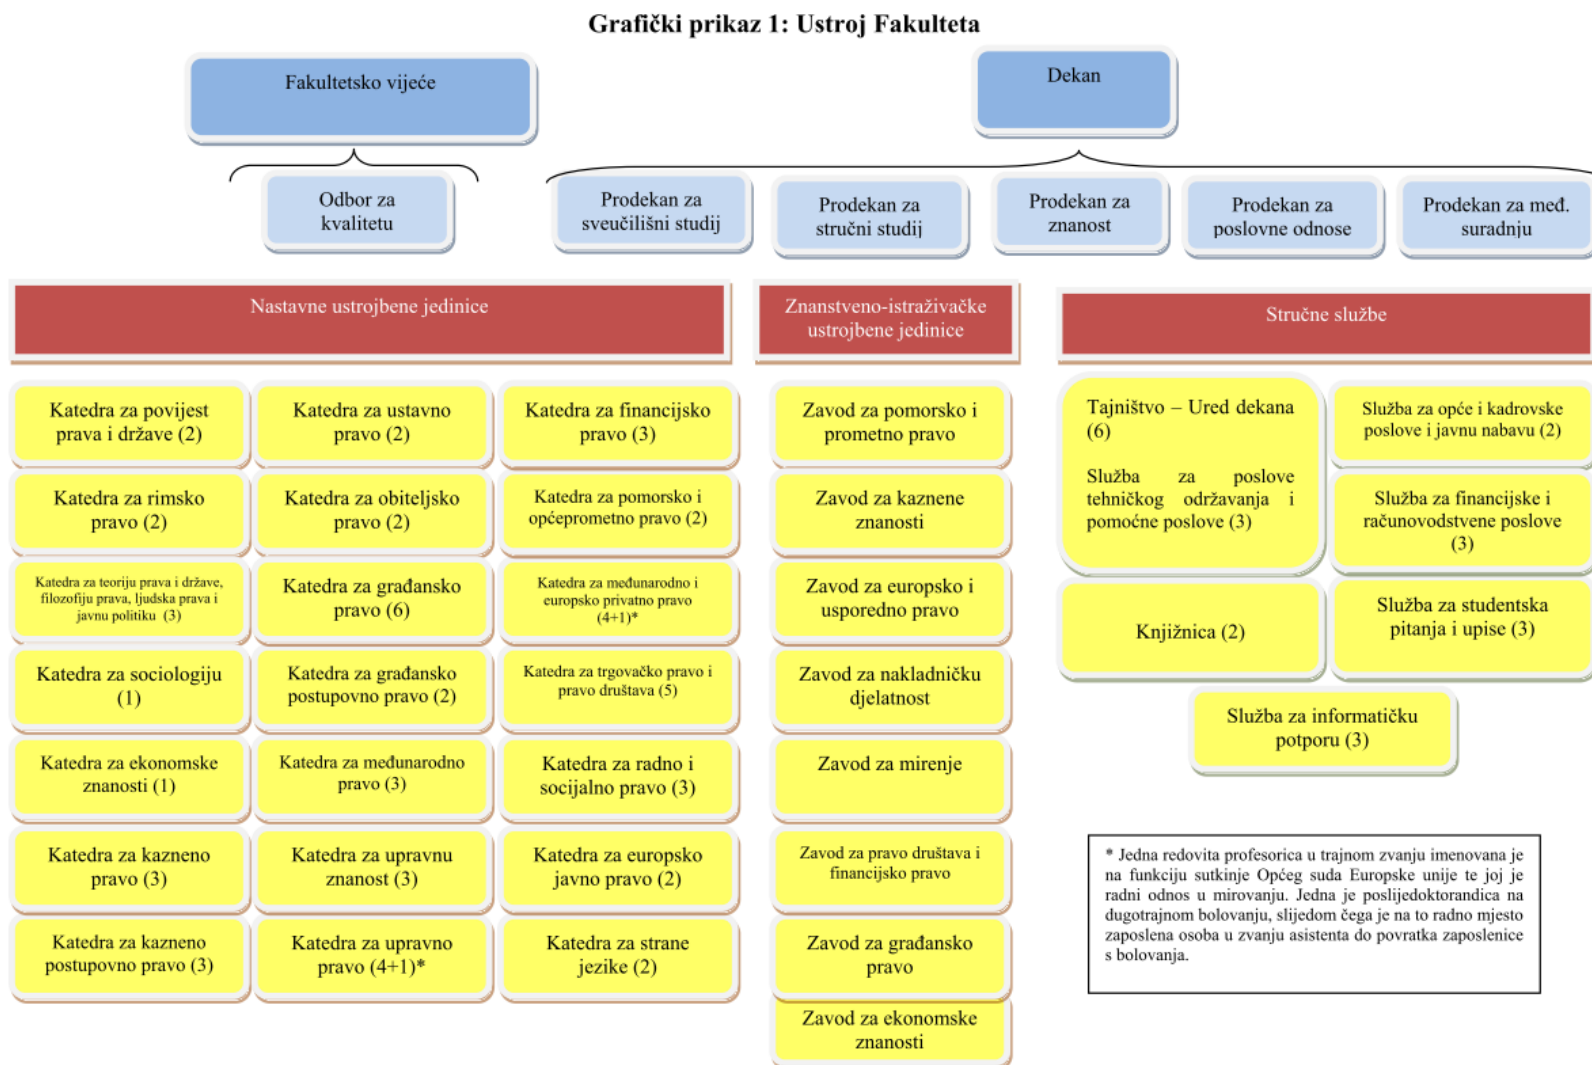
Grafički prikaz 1: Ustroj Fakulteta

Fakultetsko vijeće

Dekan

Odbor za kvalitetu

Prodekan za sveučilišni studij

Prodekan za stručni studij

Prodekan za znanost

Prodekan za poslovne odnose

Prodekan za međ. suradnju

Nastavne ustrojbene jedinice

Znanstveno-istraživačke ustrojbene jedinice

Stručne službe

Katedra za povijest prava i države (2)

Katedra za ustavno pravo (2)

Katedra za financijsko pravo (3)

Katedra za rimsko pravo (2)

Katedra za obiteljsko pravo (2)

Katedra za pomorsko i općeprometno pravo (2)

Katedra za teoriju prava i države, filozofiju prava, ljudska prava i javnu politiku (3)

Katedra za građansko pravo (6)

Katedra za međunarodno i europsko privatno pravo (4+1)*

Katedra za sociologiju (1)

Katedra za građansko postupovno pravo (2)

Katedra za trgovačko pravo i pravo društava (5)

Katedra za ekonomske znanosti (1)

Katedra za međunarodno pravo (3)

Katedra za radno i socijalno pravo (3)

Katedra za kazneno pravo (3)

Katedra za upravnu znanost (3)

Katedra za europsko javno pravo (2)

Katedra za kazneno postupovno pravo (3)

Katedra za upravno pravo (4+1)*

Katedra za strane jezike (2)

Zavod za pomorsko i prometno pravo

Zavod za kaznene znanosti

Zavod za europsko i usporedno pravo

Zavod za nakladničku djelatnost

Zavod za mirenje

Zavod za pravo društava i financijsko pravo

Zavod za građansko pravo

Zavod za ekonomske znanosti

Tajništvo – Ured dekana (6)

Služba za poslove tehničkog održavanja i pomoćne poslove (3)

Služba za opće i kadrovske poslove i javnu nabavu (2)

Služba za financijske i računovodstvene poslove (3)

Knjižnica (2)

Služba za studentska pitanja i upise (3)

Služba za informatičku potporu (3)

* Jedna redovita profesorica u trajnom zvanju imenovana je na funkciju sutkinje Općeg suda Europske unije te joj je radni odnos u mirovanju. Jedna je poslijedoktorandica na dugotrajnom bolovanju, slijedom čega je na to radno mjesto zaposlena osoba u zvanju asistenta do povratka zaposlenice s bolovanja.